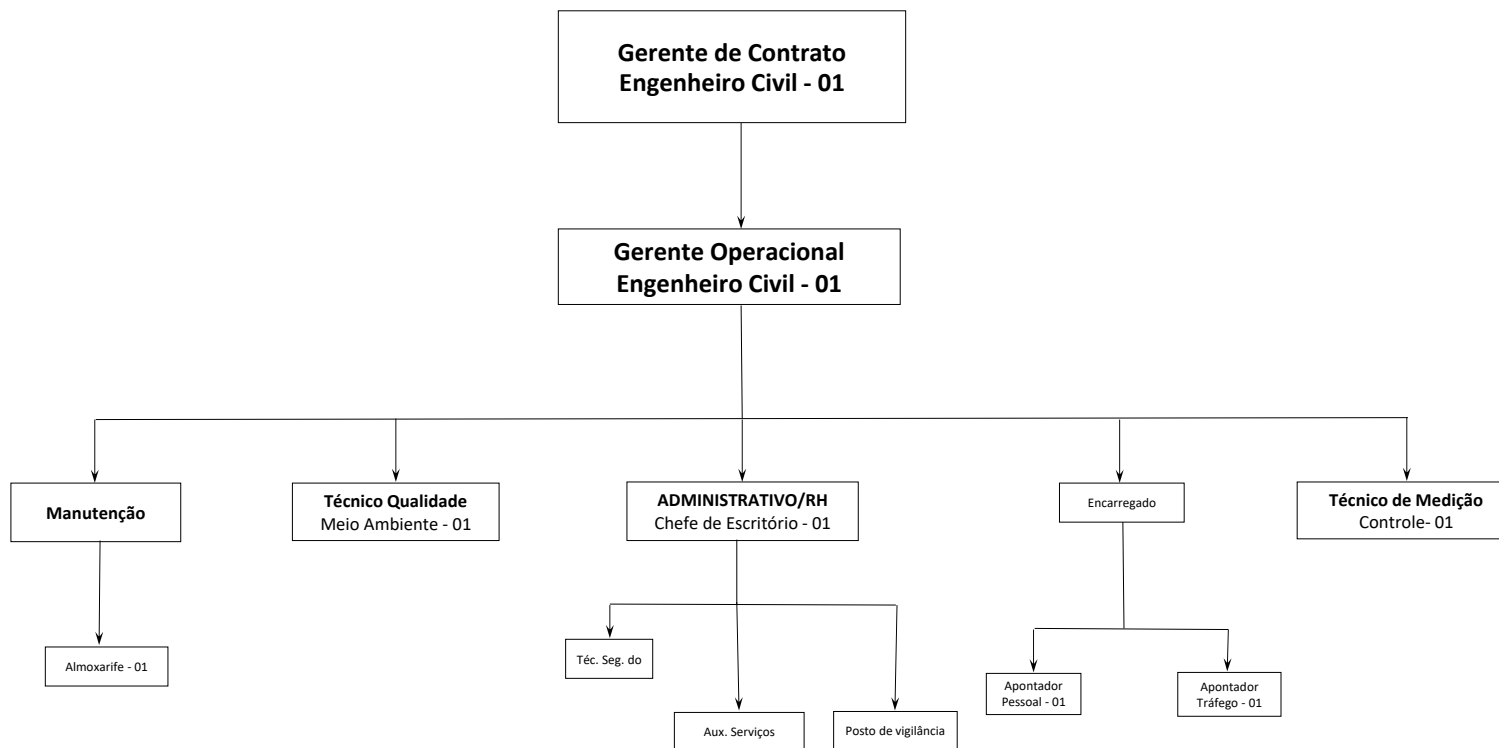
Gerente de Contrato
Engenheiro Civil - 01

Gerente Operacional
Engenheiro Civil - 01

Manutenção

Técnico Qualidade
Meio Ambiente - 01

ADMINISTRATIVO/RH
Chefe de Escritório - 01

Encarregado

Técnico de Medição
Controle- 01

Almoxarife - 01

Téc. Seg. do

Aux. Serviços

Posto de vigilância

Apontador
Pessoal - 01

Apontador
Tráfego - 01